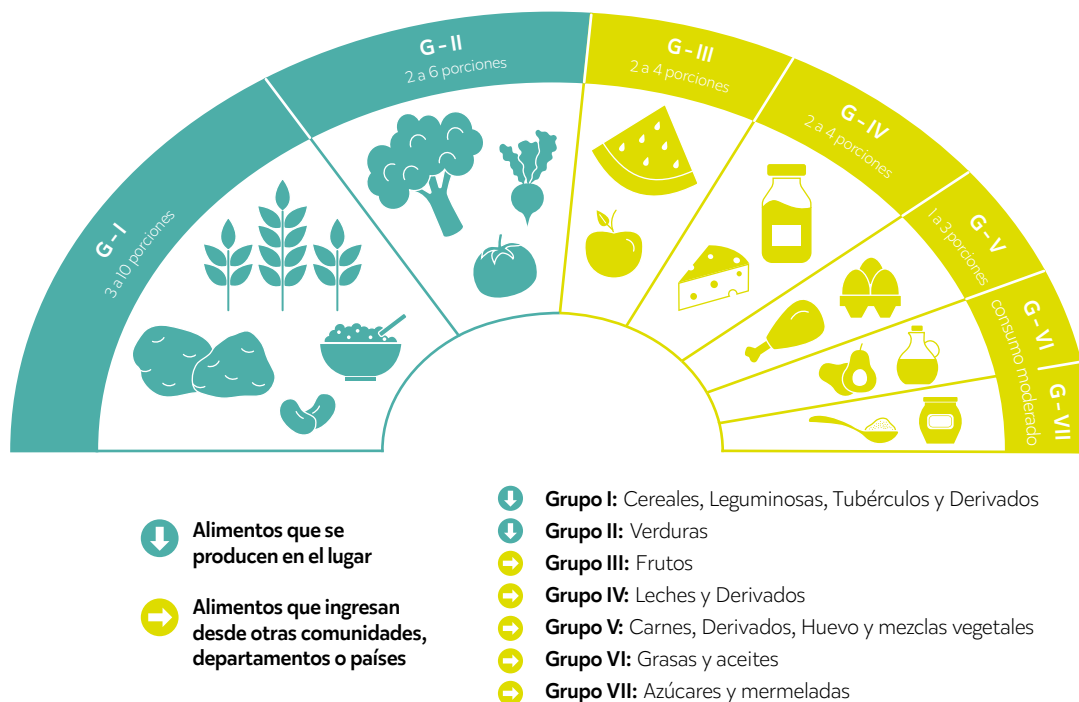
G - I
3 a 10 porciones

G - II
2 a 6 porciones

G - III
2 a 4 porciones

G - IV
2 a 4 porciones

G - V
1 a 3 porciones

G - VI
consumo moderado

G - VII

Alimentos que se producen en el lugar

Alimentos que ingresan desde otras comunidades, departamentos o países

**Grupo I:** Cereales, Leguminosas, Tubérculos y Derivados
**Grupo II:** Verduras
**Grupo III:** Frutos
**Grupo IV:** Leches y Derivados
**Grupo V:** Carnes, Derivados, Huevo y mezclas vegetales
**Grupo VI:** Grasas y aceites
**Grupo VII:** Azúcares y mermeladas